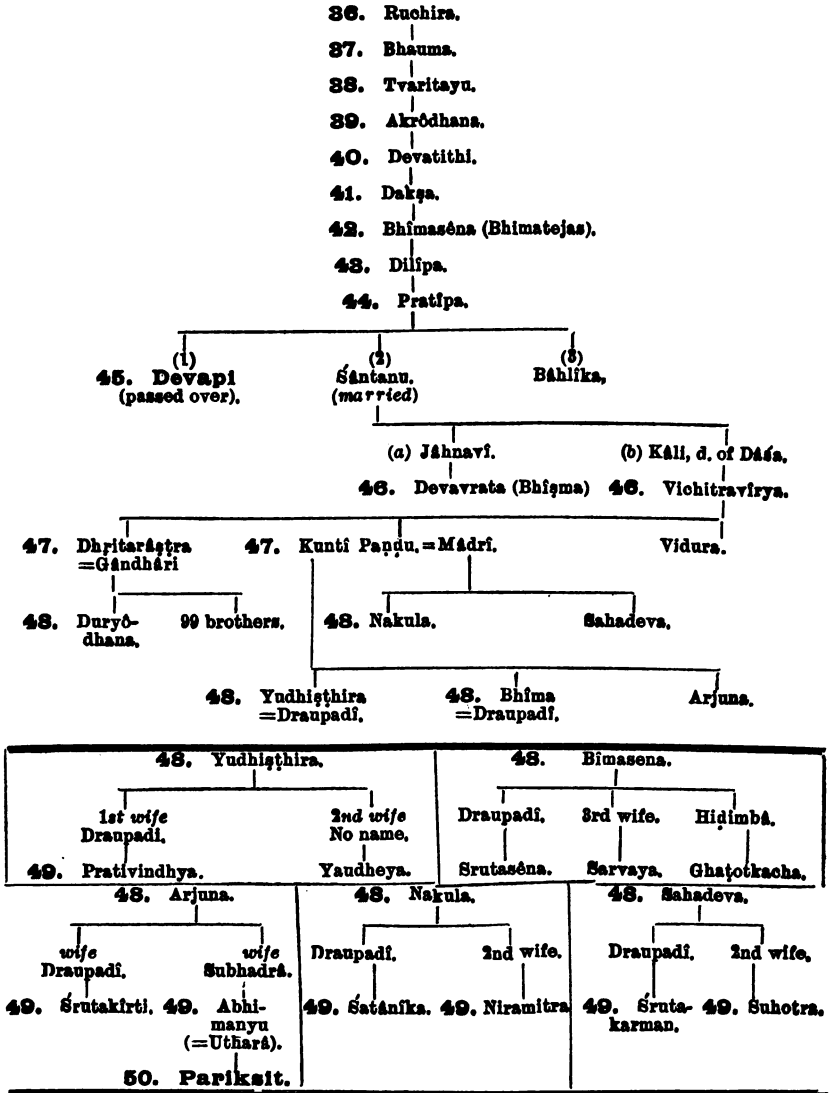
36. Ruchira.

37. Bhauma.

38. Tvaritayu.

39. Akrôdhana.

40. Devatithi.

41. Dakṣa.

42. Bhîmasêna (Bhimatejas).

43. Dilîpa.

44. Pratîpa.

(1) 45. Devapi (passed over).

(2) Śântanu. (*married*)

(3) Bâhlîka,

(*a*) Jâhnavî.

46. Devavrata (Bhîṣma)

(b) Kâlî, d. of Dâśa,

46. Vichitravîrya.

47. Dhṛitarâṣṭra =Gândhârî

47. Kuntî Paṇḍu. =Mâdrî.

Vidura.

48. Duryôdhana.

99 brothers.

48. Nakula.

Sahadeva.

48. Yudhiṣṭhira =Draupadî.

48. Bhîma =Draupadî.

Arjuna.

48. Yudhiṣṭhira.

1st *wife* Draupadî.

2nd *wife* No name.

49. Prativindhya.

Yaudheya.

48. Bimasena.

Draupadî.

3rd wife.

Hiḍimbâ.

Srutasêna.

Sarvaya.

Ghaṭotkacha.

48. Arjuna.

*wife* Draupadî.

*wife* Subhadrâ.

49. Śrutakîrti.

49. Abhimanyu (=Utharâ).

50. Parikṣit.

48. Nakula.

Draupadî.

2nd wife.

49. Śatânîka.

49. Niramitra

48. Sahadeva.

Draupadî.

2nd wife.

49. Śrutakarman.

49. Suhotra.